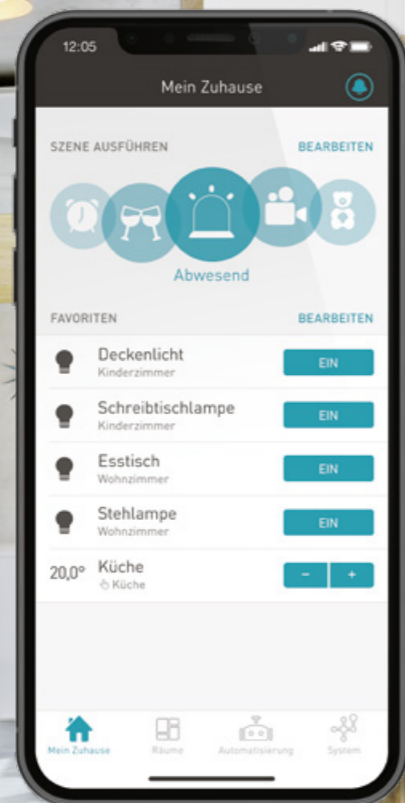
12:05

Mein Zuhause

SZENE AUSFÜHREN BEARBEITEN

Abwesend

FAVORITEN BEARBEITEN

Deckenlicht
Kinderzimmer
EIN

Schreibtischlampe
Kinderzimmer
EIN

Esstisch
Wohnzimmer
EIN

Stehlampe
Wohnzimmer
EIN

20,0° Küche
Küche
– +

Mein Zuhause Räume Automatisierung System